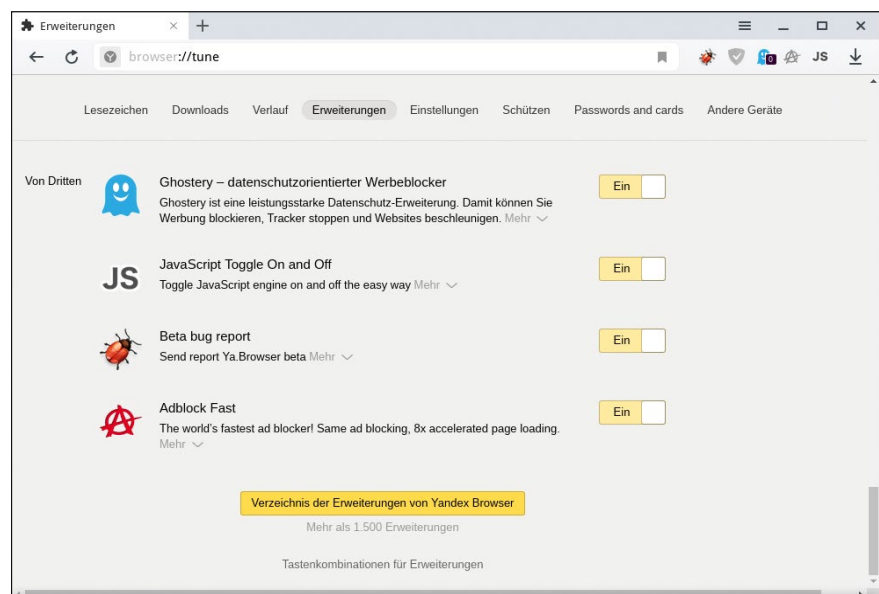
Erweiterungen ×
+
browser://tune
0
JS
Lesezeichen Downloads Verlauf Erweiterungen Einstellungen Schützen Passwords and cards Andere Geräte

Von Dritten

Ghostery – datenschutzorientierter Werbeblocker
Ghostery ist eine leistungsstarke Datenschutz-Erweiterung. Damit können Sie Werbung blockieren, Tracker stoppen und Websites beschleunigen. Mehr
Ein

JS
JavaScript Toggle On and Off
Toggle JavaScript engine on and off the easy way Mehr
Ein

Beta bug report
Send report Ya.Browser beta Mehr
Ein

Adblock Fast
The world's fastest ad blocker! Same ad blocking, 8x accelerated page loading. Mehr
Ein

Verzeichnis der Erweiterungen von Yandex Browser
Mehr als 1.500 Erweiterungen

Tastenkombinationen für Erweiterungen